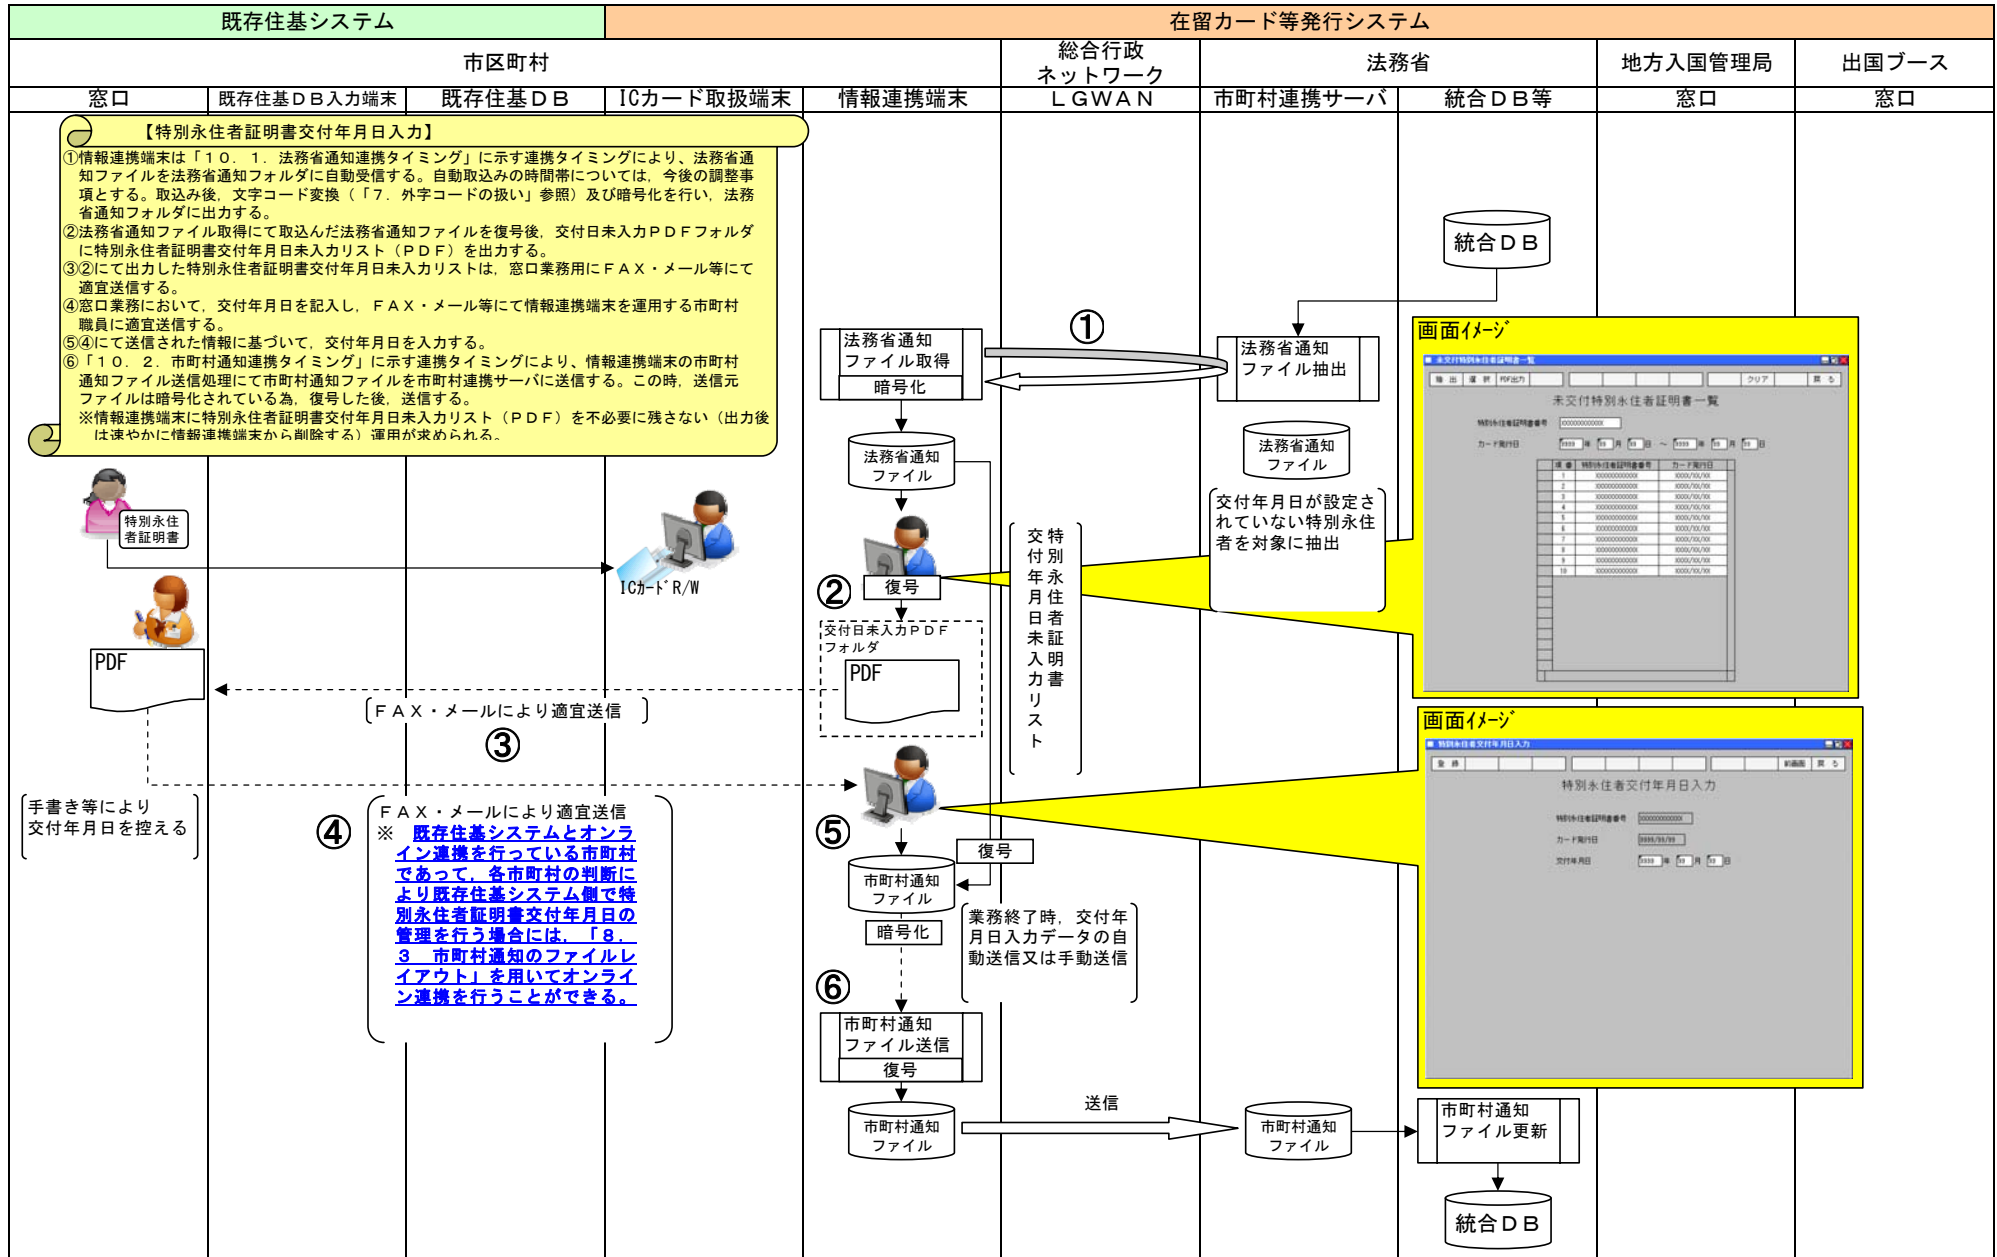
既存住基システム
在留カード等発行システム

市区町村
総合行政ネットワーク
法務省
地方入国管理局
出国ブース

窓口
既存住基ＤＢ入力端末
既存住基ＤＢ
ICカード取扱端末
情報連携端末
ＬＧＷＡＮ
市町村連携サーバ
統合ＤＢ等
窓口
窓口

【特別永住者証明書交付年月日入力】
①情報連携端末は「１０．１．法務省通知連携タイミング」に示す連携タイミングにより、法務省通知ファイルを法務省通知フォルダに自動受信する。自動取込みの時間帯については，今後の調整事項とする。取込み後，文字コード変換（「７．外字コードの扱い」参照）及び暗号化を行い，法務省通知フォルダに出力する。
②法務省通知ファイル取得にて取込んだ法務省通知ファイルを復号後，交付日未入力ＰＤＦフォルダに特別永住者証明書交付年月日未入力リスト（ＰＤＦ）を出力する。
③②にて出力した特別永住者証明書交付年月日未入力リストは，窓口業務用にＦＡＸ・メール等にて適宜送信する。
④窓口業務において，交付年月日を記入し，ＦＡＸ・メール等にて情報連携端末を運用する市町村職員に適宜送信する。
⑤④にて送信された情報に基づいて，交付年月日を入力する。
⑥「１０．２．市町村通知連携タイミング」に示す連携タイミングにより，情報連携端末の市町村通知ファイル送信処理にて市町村通知ファイルを市町村連携サーバに送信する。この時，送信元ファイルは暗号化されている為，復号した後，送信する。
※情報連携端末に特別永住者証明書交付年月日未入力リスト（ＰＤＦ）を不必要に残さない（出力後は速やかに情報連携端末から削除する）運用が求められる。

統合ＤＢ
①
法務省通知ファイル取得
暗号化
法務省通知ファイル抽出
法務省通知ファイル
法務省通知ファイル
交付年月日が設定されていない特別永住者を対象に抽出
特別永住者証明書
ICカードR/W
②
復号
特別永住者証明書交付年月日未入力リスト
交付日未入力ＰＤＦフォルダ
PDF
PDF
ＦＡＸ・メールにより適宜送信
③
手書き等により交付年月日を控える
④
ＦＡＸ・メールにより適宜送信
※ 既存住基システムとオンライン連携を行っている市町村であって，各市町村の判断により既存住基システム側で特別永住者証明書交付年月日の管理を行う場合には，「８．３ 市町村通知のファイルレイアウト」を用いてオンライン連携を行うことができる。
⑤
復号
市町村通知ファイル
暗号化
業務終了時，交付年月日入力データの自動送信又は手動送信
⑥
市町村通知ファイル送信
復号
市町村通知ファイル
送信
市町村通知ファイル
市町村通知ファイル更新
統合ＤＢ

画面ｲﾒｰｼﾞ
未交付特別永住者証明書一覧
クリア
戻る
未交付特別永住者証明書一覧
特別永住者証明書番号
カード有効日

画面ｲﾒｰｼﾞ
特別永住者交付年月日入力
登録
戻る
特別永住者交付年月日入力
特別永住者証明書番号
カード有効日
交付年月日